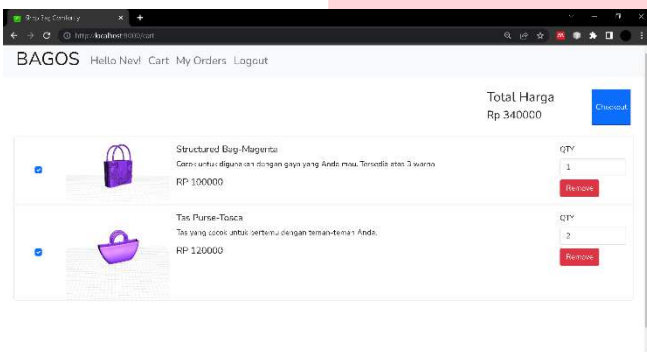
Shop Tas Comfortly
http://localhost:8000/cart

BAGOS Hello Nev! Cart My Orders Logout

Total Harga
Rp 340000

Checkout

Structured Bag-Magenta
Cocok untuk digunakan dengan gaya yang Anda mau. Tersedia atas 3 warna.
RP 100000

QTY
1
Remove

Tas Purse-Tosca
Tas yang cocok untuk bertemu dengan teman-teman Anda.
RP 120000

QTY
2
Remove